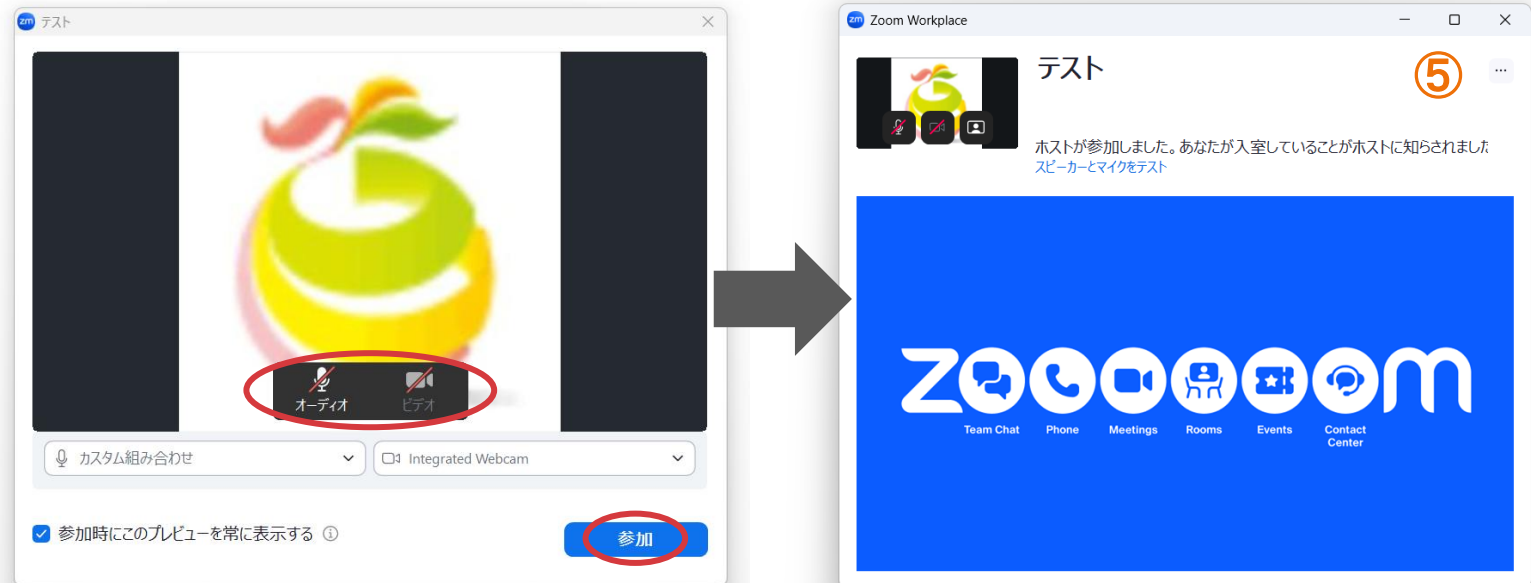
zm テスト

オーディオ ビデオ

カスタム組み合わせ

Integrated Webcam

参加時にこのプレビューを常に表示する

参加

zm Zoom Workplace

テスト

⑤

ホストが参加しました。あなたが入室していることがホストに知らされました

スピーカーとマイクをテスト

ZOOM

Team Chat

Phone

Meetings

Rooms

Events

Contact Center